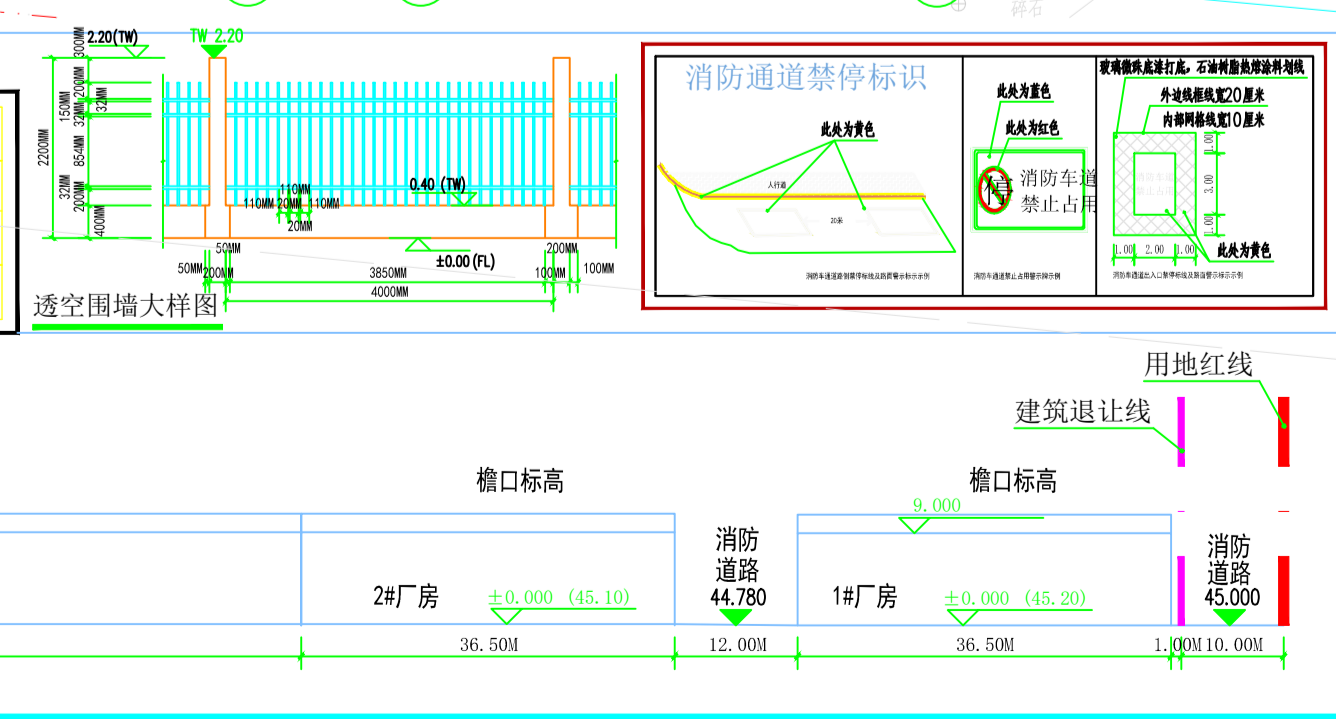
碎石

2.20(TW)

TW 2.20

300MM
200MM
150MM
32MM
32MM
2200MM
854MM
32MM
200MM
400MM

110MM
110MM 20MM 110MM
20MM

0.40 (TW)

50MM
50MM
200MM
±0.00 (FL)
200MM
3850MM
100MM
100MM
4000MM

透空围墙大样图

消防通道禁停标识

此处为黄色

人行道

20米

消防车通道路侧禁停标线及路面警示标示示例

此处为蓝色

此处为红色

停

消防车道
禁止占用

消防车道禁止占用警示牌示例

玻璃微珠底漆打底，石油树脂热熔涂料划线

外边线框线宽20厘米

内部网格线宽10厘米

1.00
3.00
1.00

1.00  2.00  1.00

此处为黄色

消防车通道出入口禁停标线及路面警示标示示例

用地红线

建筑退让线

檐口标高

檐口标高

9.000

消防
道路
44.780

消防
道路
45.000

2#厂房

±0.000 (45.10)

1#厂房

±0.000 (45.20)

36.50M

12.00M

36.50M

1.00M 10.00M